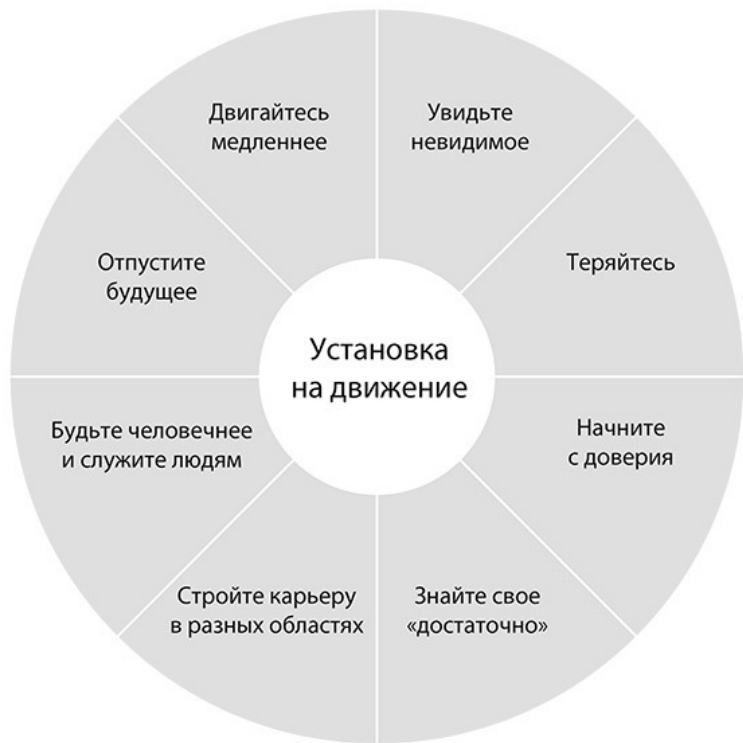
Установка на движение

Увидьте невидимое

Теряйтесь

Начните с доверия

Знайте свое «достаточно»

Стройте карьеру в разных областях

Будьте человечнее и служите людям

Отпустите будущее

Двигайтесь медленнее